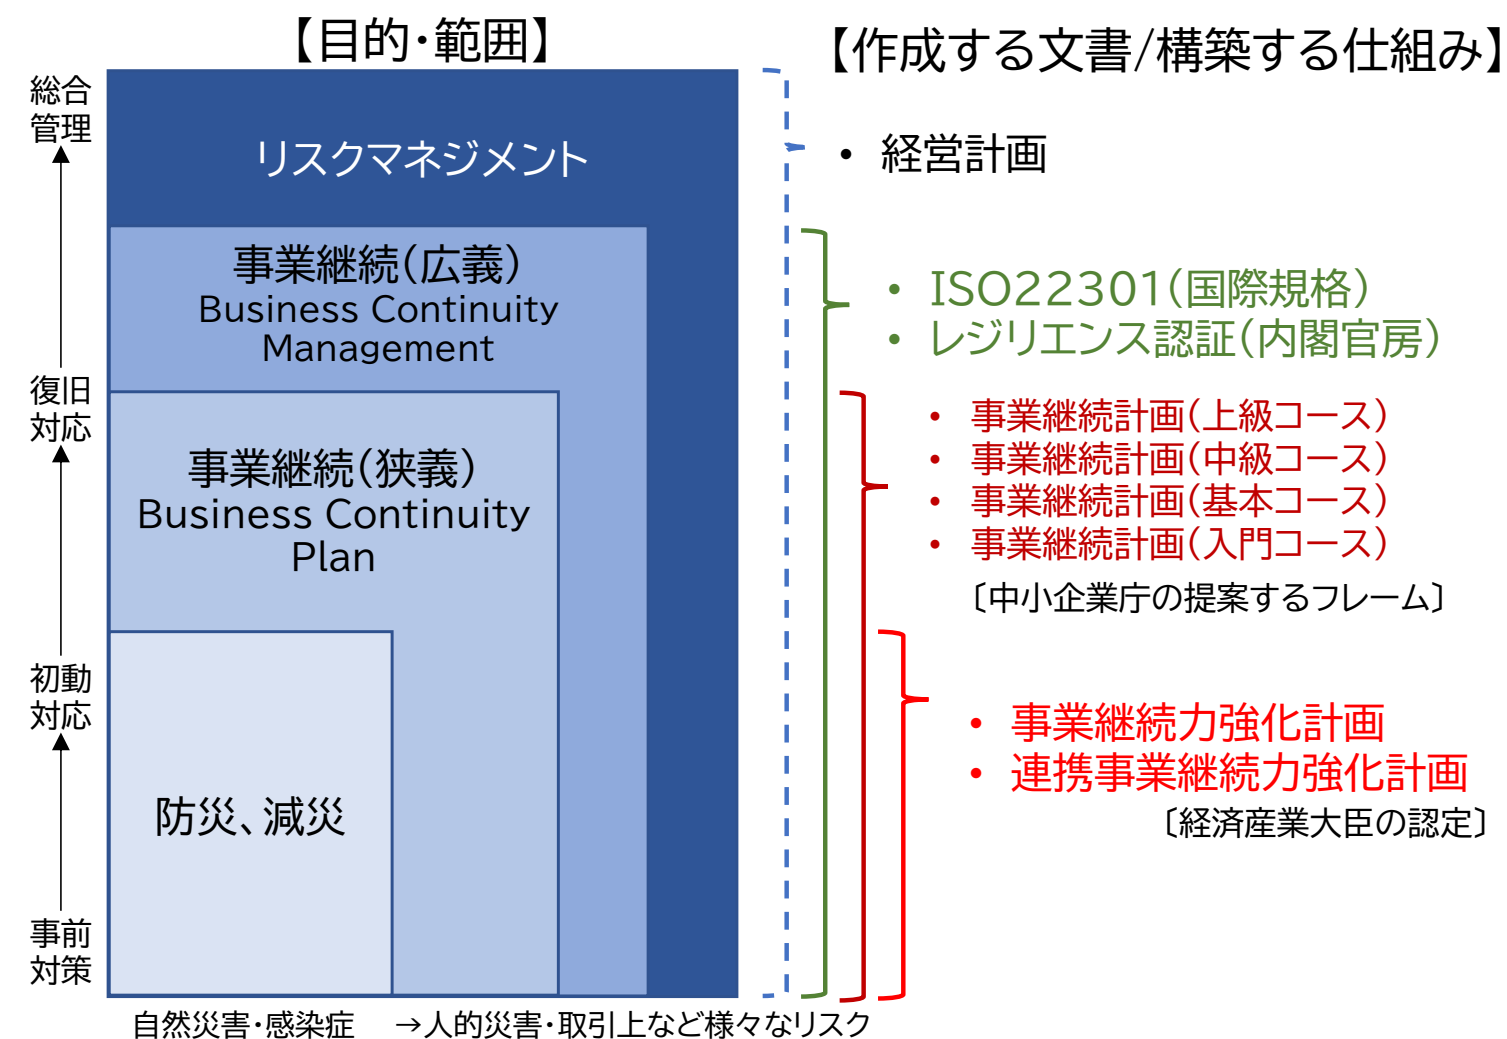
【目的・範囲】

【作成する文書/構築する仕組み】

総合管理

復旧対応

初動対応

事前対策

リスクマネジメント

事業継続(広義)
Business Continuity Management

事業継続(狭義)
Business Continuity Plan

防災、減災

自然災害・感染症　→人的災害・取引上など様々なリスク

• 経営計画

• ISO22301(国際規格)
• レジリエンス認証(内閣官房)

• 事業継続計画(上級コース)
• 事業継続計画(中級コース)
• 事業継続計画(基本コース)
• 事業継続計画(入門コース)
〔中小企業庁の提案するフレーム〕

• 事業継続力強化計画
• 連携事業継続力強化計画
〔経済産業大臣の認定〕